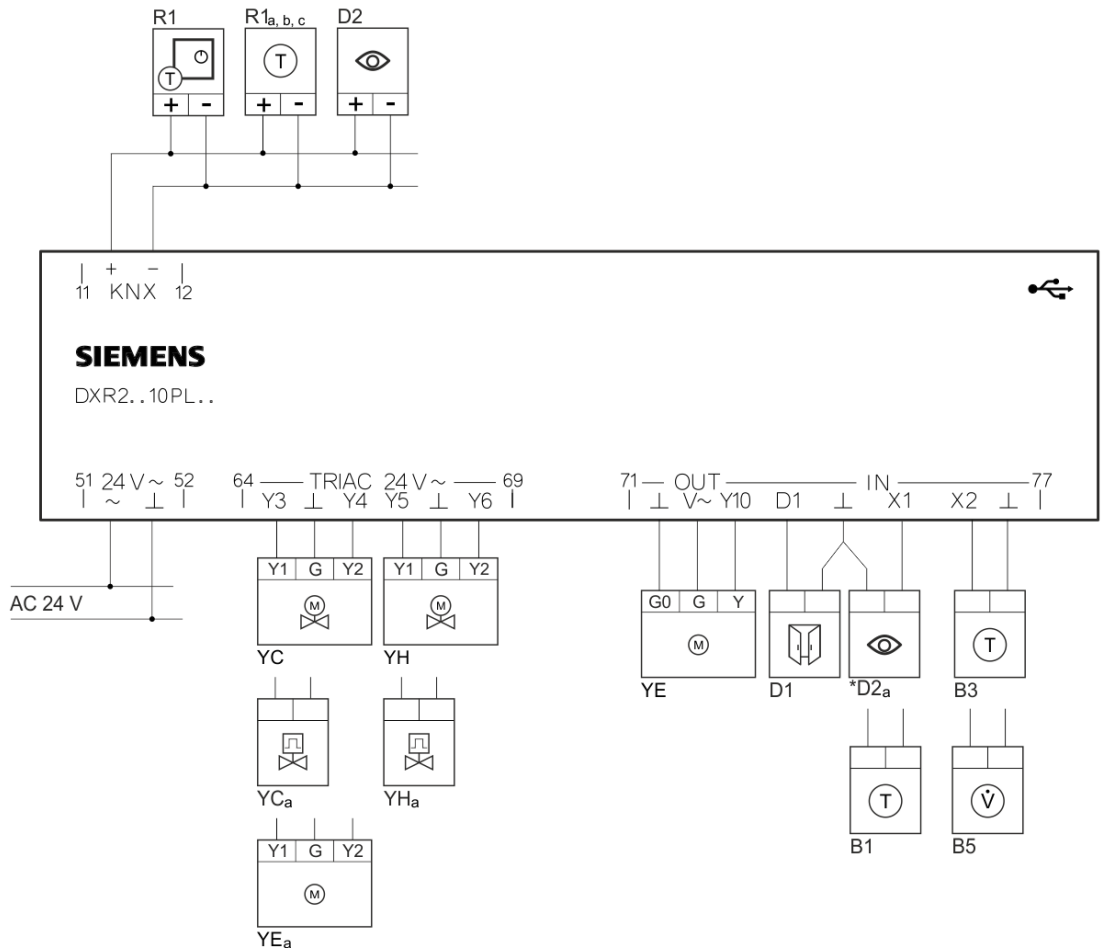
R1
T
+ -

$R1_{a, b, c}$
T
+ -

D2
+ -

11 + KNX − 12

SIEMENS
DXR2..10PL..

51 24 V ~ ⊥ 52

64 — TRIAC Y3 ⊥ Y4 24 V ~ Y5 ⊥ Y6 — 69

71 — OUT ⊥ V~ Y10 D1 ⊥ — IN — X1 X2 ⊥ — 77

AC 24 V

Y1 G Y2
M
YC

Y1 G Y2
M
YH

G0 G Y
M
YE

D1

*$D2_a$

T
B3

$YC_a$

$YH_a$

T
B1

V̇
B5

Y1 G Y2
M
$YE_a$